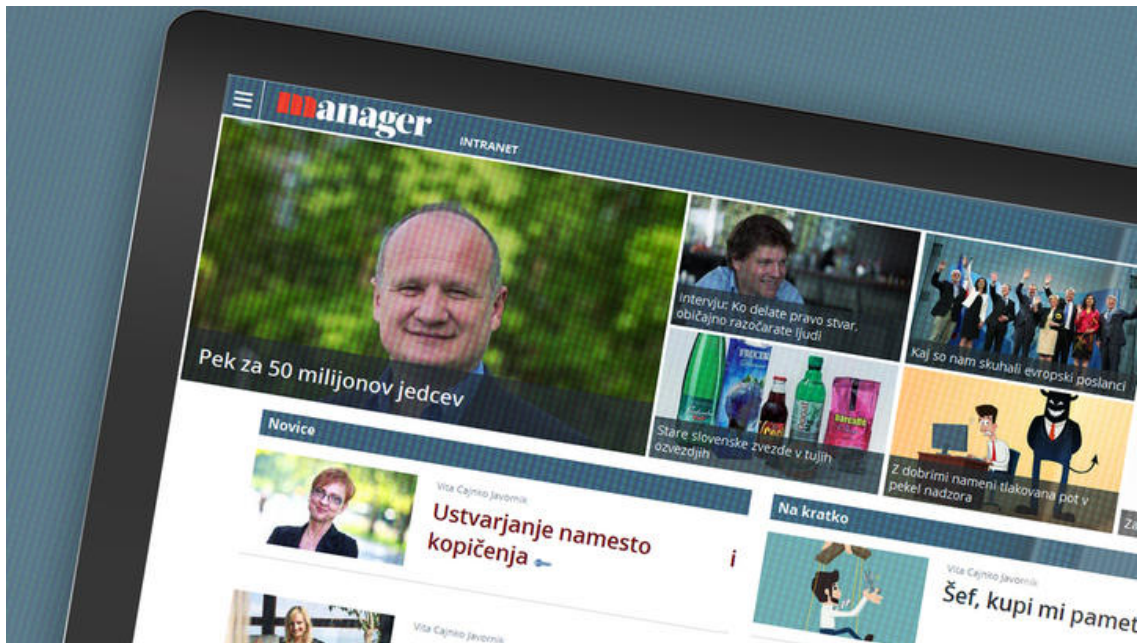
manager

INTRANET

Pek za 50 milijonov jedcev

Intervju: Ko delate pravo stvar, običajno razočarate ljudi

Kaj so nam skuhali evropski poslanci

Stare slovenske zvezde v tujih ozvezdjih

Z dobrimi nameni tlakovana pot v pekel nadzora

Novice

Vita Cajnko Javornik

Ustvarjanje namesto kopičenja

i

Na kratko

Vita Cajnko Javornik

Šef, kupi mi pamet

Vita Cajnko Javornik